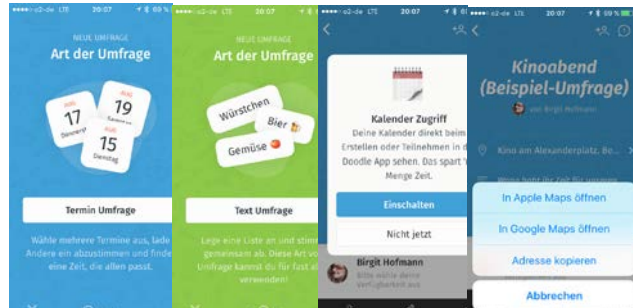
o2-de LTE 20:07

NEUE UMFRAGE
Art der Umfrage

AUG 17 Donnerstag
AUG 19 Samstag
AUG 15 Dienstag

Termin Umfrage

Wähle mehrere Termine aus, lade Andere ein abzustimmen und finde eine Zeit, die allen passt.

o2-de LTE 20:07

NEUE UMFRAGE
Art der Umfrage

Würstchen
Bier
Gemüse

Text Umfrage

Lege eine Liste an und stimm gemeinsam ab. Diese Art von Umfrage kannst du für fast all verwenden!

o2-de LTE 20:07

Kalender Zugriff
Deine Kalender direkt beim Erstellen oder Teilnehmen in d Doodle App sehen. Das spart Menge Zeit.

Einschalten

Nicht jetzt

Birgit Hofmann
Bitte wähle deine Verfügbarkeit aus

o2-de LTE 20:07 69 %

Kinoabend (Beispiel-Umfrage)
von Birgit Hofmann

Kino am Alexanderplatz, Be...

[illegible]

In Apple Maps öffnen

In Google Maps öffnen

Adresse kopieren

Abbrechen